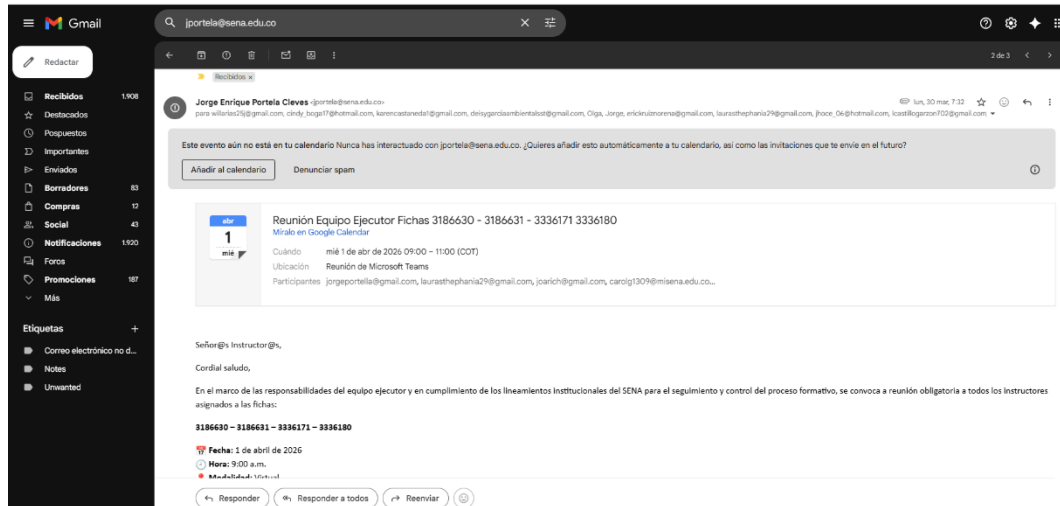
Gmail

jportela@sena.edu.co

Redactar

Recibidos 1.908
Destacados
Pospuestos
Importantes
Enviados
Borradores 83
Compras 12
Social 43
Notificaciones 1.920
Foros
Promociones 187
Más

Etiquetas +
Correo electrónico no d...
Notes
Unwanted

2 de 3

Recibidos ×

Jorge Enrique Portela Cleves <jportela@sena.edu.co>
para williarias25j@gmail.com, cindy_boga17@hotmail.com, karencastaneda1@gmail.com, deisygarciaambientalsst@gmail.com, Olga, Jorge, erickruiznorena@gmail.com, laurasthephania29@gmail.com, jhoce_06@hotmail.com, lcastillogarzon702@gmail.com

lun, 30 mar, 7:32

Este evento aún no está en tu calendario Nunca has interactuado con jportela@sena.edu.co. ¿Quieres añadir esto automáticamente a tu calendario, así como las invitaciones que te envíe en el futuro?

Añadir al calendario Denunciar spam

abr
1
mié

Reunión Equipo Ejecutor Fichas 3186630 - 3186631 - 3336171 3336180
Míralo en Google Calendar
Cuándo mié 1 de abr de 2026 09:00 – 11:00 (COT)
Ubicación Reunión de Microsoft Teams
Participantes jorgeportella@gmail.com, laurasthephania29@gmail.com, joarich@gmail.com, carolg1309@misena.edu.co...

Señor@s Instructor@s,

Cordial saludo,

En el marco de las responsabilidades del equipo ejecutor y en cumplimiento de los lineamientos institucionales del SENA para el seguimiento y control del proceso formativo, se convoca a reunión obligatoria a todos los instructores asignados a las fichas:

3186630 – 3186631 – 3336171 – 3336180

Fecha: 1 de abril de 2026
Hora: 9:00 a.m.
Modalidad: Virtual

Responder Responder a todos Reenviar